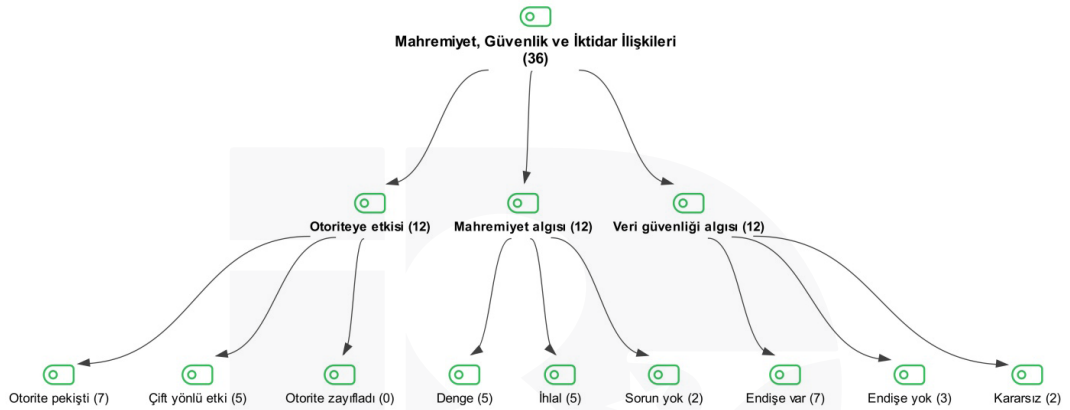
Mahremiyet, Güvenlik ve İktidar İlişkileri
(36)

Otoriteye etkisi (12)

Mahremiyet algısı (12)

Veri güvenliği algısı (12)

Otorite pekişti (7)

Çift yönlü etki (5)

Otorite zayıfladı (0)

Denge (5)

İhlal (5)

Sorun yok (2)

Endişe var (7)

Endişe yok (3)

Kararsız (2)